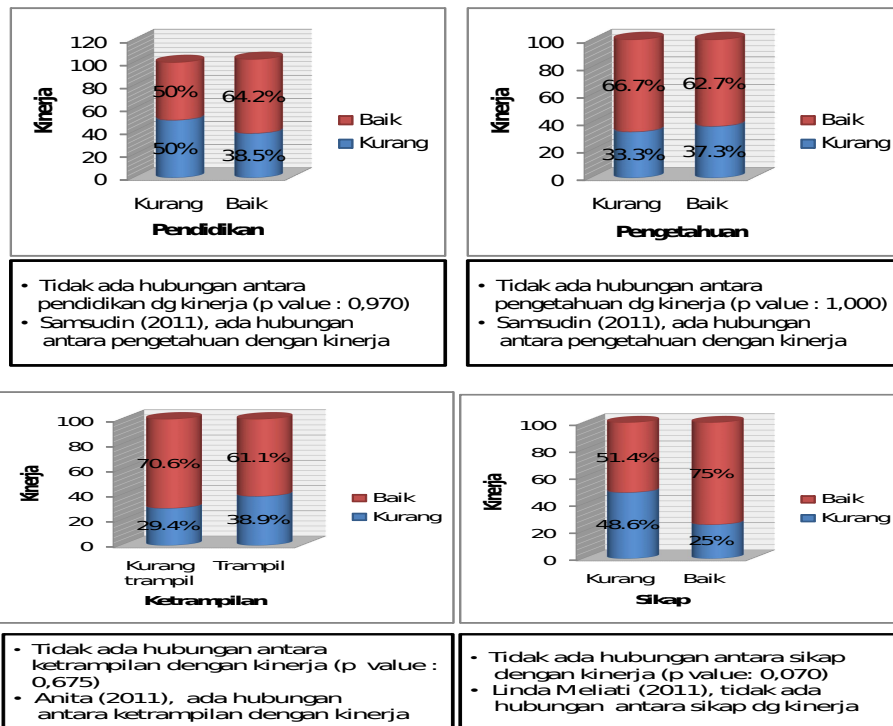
120
100
80
60
40
20
0
Kinerja
50%
50%
64.2%
38.5%
Kurang
Baik
Pendidikan
Baik
Kurang

100
80
60
40
20
0
Kinerja
66.7%
33.3%
62.7%
37.3%
Kurang
Baik
Pengetahuan
Baik
Kurang

• Tidak ada hubungan antara pendidikan dg kinerja (p value : 0,970)
• Samsudin (2011), ada hubungan antara pengetahuan dengan kinerja

• Tidak ada hubungan antara pengetahuan dg kinerja (p value : 1,000)
• Samsudin (2011), ada hubungan antara pengetahuan dengan kinerja

100
80
60
40
20
0
Kinerja
70.6%
29.4%
61.1%
38.9%
Kurang trampil
Trampil
Ketrampilan
Baik
Kurang

100
80
60
40
20
0
Kinerja
51.4%
48.6%
75%
25%
Kurang
Baik
Sikap
Baik
Kurang

• Tidak ada hubungan antara ketrampilan dengan kinerja (p value : 0,675)
• Anita (2011), ada hubungan antara ketrampilan dengan kinerja

• Tidak ada hubungan antara sikap dengan kinerja (p value: 0,070)
• Linda Meliati (2011), tidak ada hubungan antara sikap dg kinerja